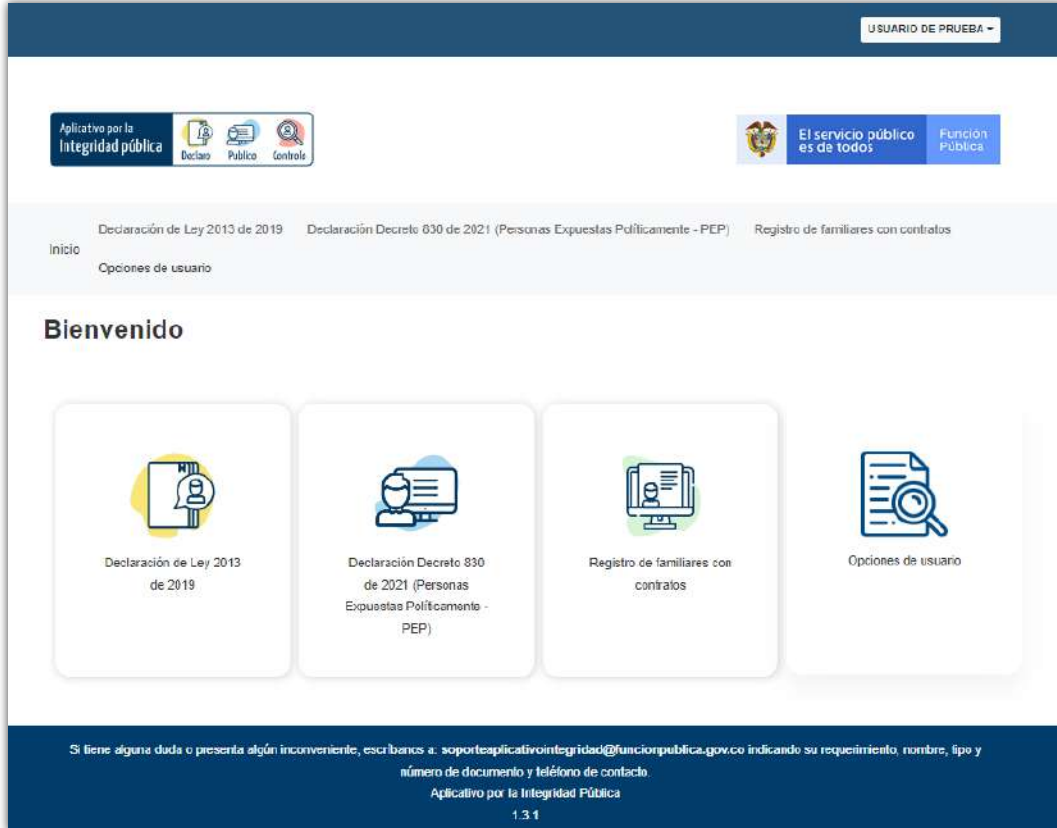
USUARIO DE PRUEBA

Aplicativo por la Integridad pública Declaro Publico Controlo

El servicio público es de todos Función Pública

Inicio Declaración de Ley 2013 de 2019 Declaración Decreto 830 de 2021 (Personas Expuestas Políticamente - PEP) Registro de familiares con contratos Opciones de usuario

Bienvenido

Declaración de Ley 2013 de 2019

Declaración Decreto 830 de 2021 (Personas Expuestas Políticamente - PEP)

Registro de familiares con contratos

Opciones de usuario

Si tiene alguna duda o presenta algún inconveniente, escríbanos a: soporteaplicativointegridad@funcionpublica.gov.co indicando su requerimiento, nombre, tipo y número de documento y teléfono de contacto.
Aplicativo por la Integridad Pública
1.3.1